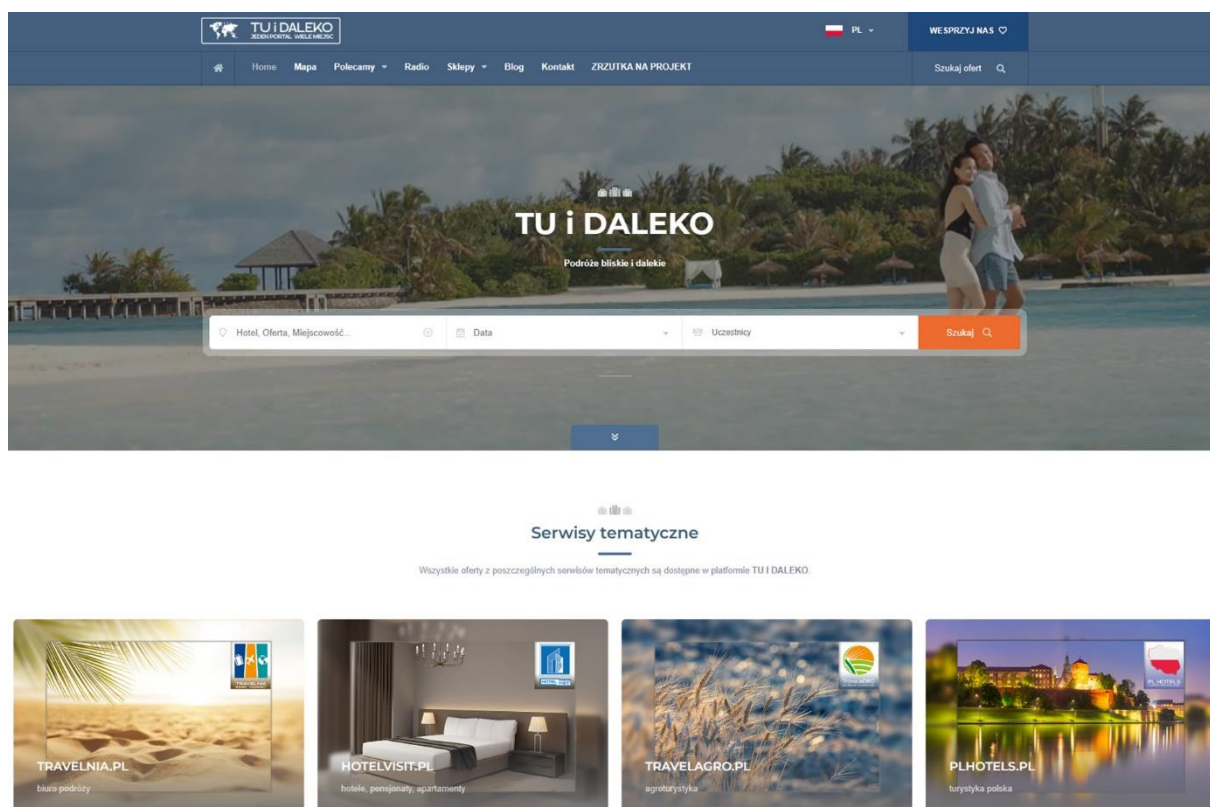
TU i DALEKO
JEDEN PORTAL WIELE MIEJSC

PL

WESPRZYJ NAS

Home Mapa Polecamy Radio Sklepy Blog Kontakt ZRZUTKA NA PROJEKT

Szukaj ofert

TU i DALEKO

Podróże bliskie i dalekie

Hotel, Oferta, Miejscowość...

Data

Uczestnicy

Szukaj

Serwisy tematyczne

Wszystkie oferty z poszczególnych serwisów tematycznych są dostępne w platformie TU I DALEKO.

TRAVELNIA.PL
biuro podróży

HOTELVISIT.PL
hotele, pensjonaty, apartamenty

TRAVELAGRO.PL
agroturystyka

PLHOTELS.PL
turystyka polska